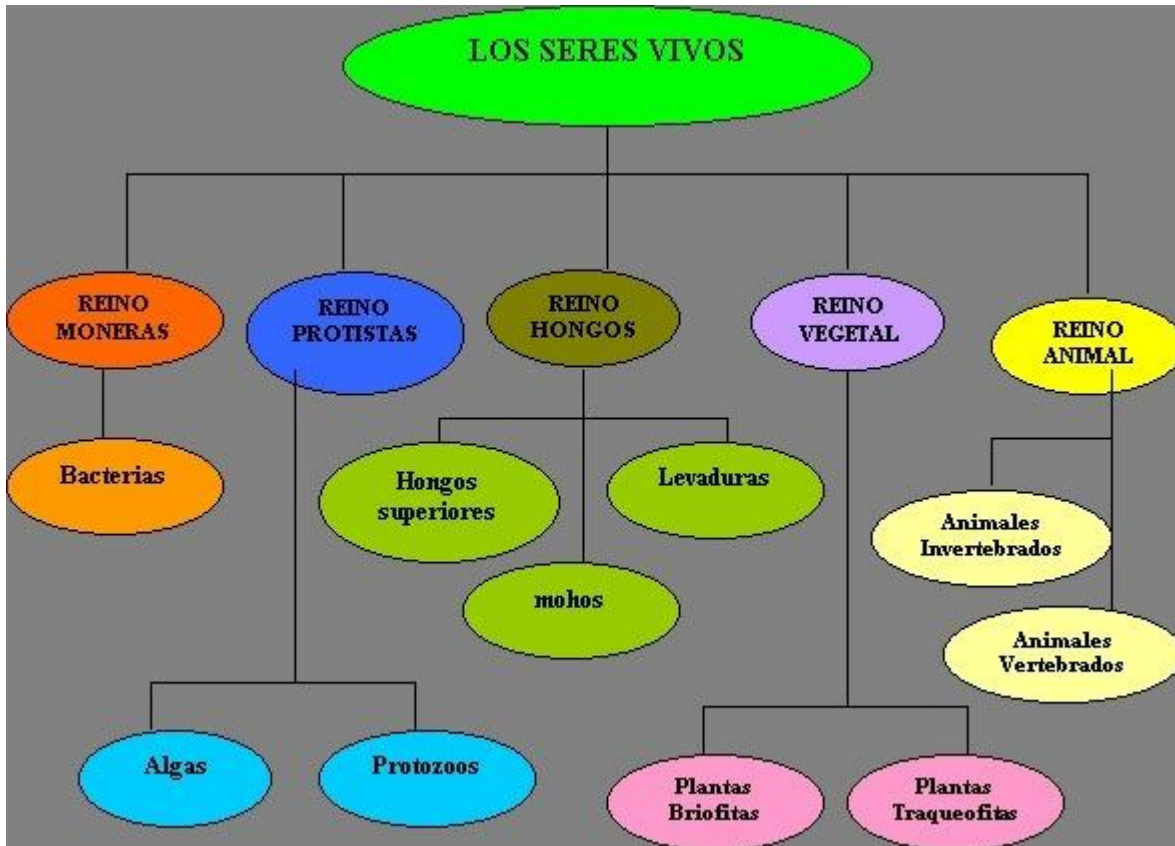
LOS SERES VIVOS

REINO MONERAS

Bacterias

REINO PROTISTAS

Algas

Protozoos

REINO HONGOS

Hongos superiores

Levaduras

mohos

REINO VEGETAL

Plantas Briofitas

Plantas Traqueofitas

REINO ANIMAL

Animales Invertebrados

Animales Vertebrados